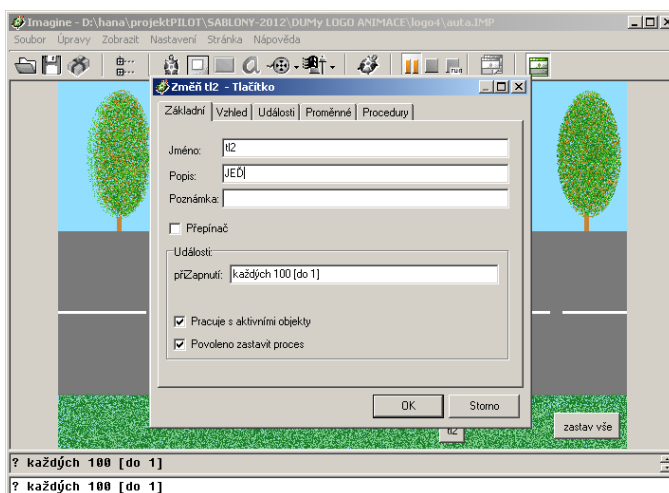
Imagine - D:\hana\projektPILOT\SABLONY-2012\DUMy LOGO ANIMACE\logo4\auta.IMP

Soubor Úpravy Zobrazit Nastavení Stránka Nápověda

Změň tl2 - Tlačítko

Základní Vzhled Události Proměnné Procedury

Jméno: tl2

Popis: JEĎ

Poznámka:

Přepínač

Události

příZapnutí: každých 100 [do 1]

Pracuje s aktivními objekty

Povoleno zastavit proces

OK Storno

tl2

zastav vše

? každých 100 [do 1]

? každých 100 [do 1]